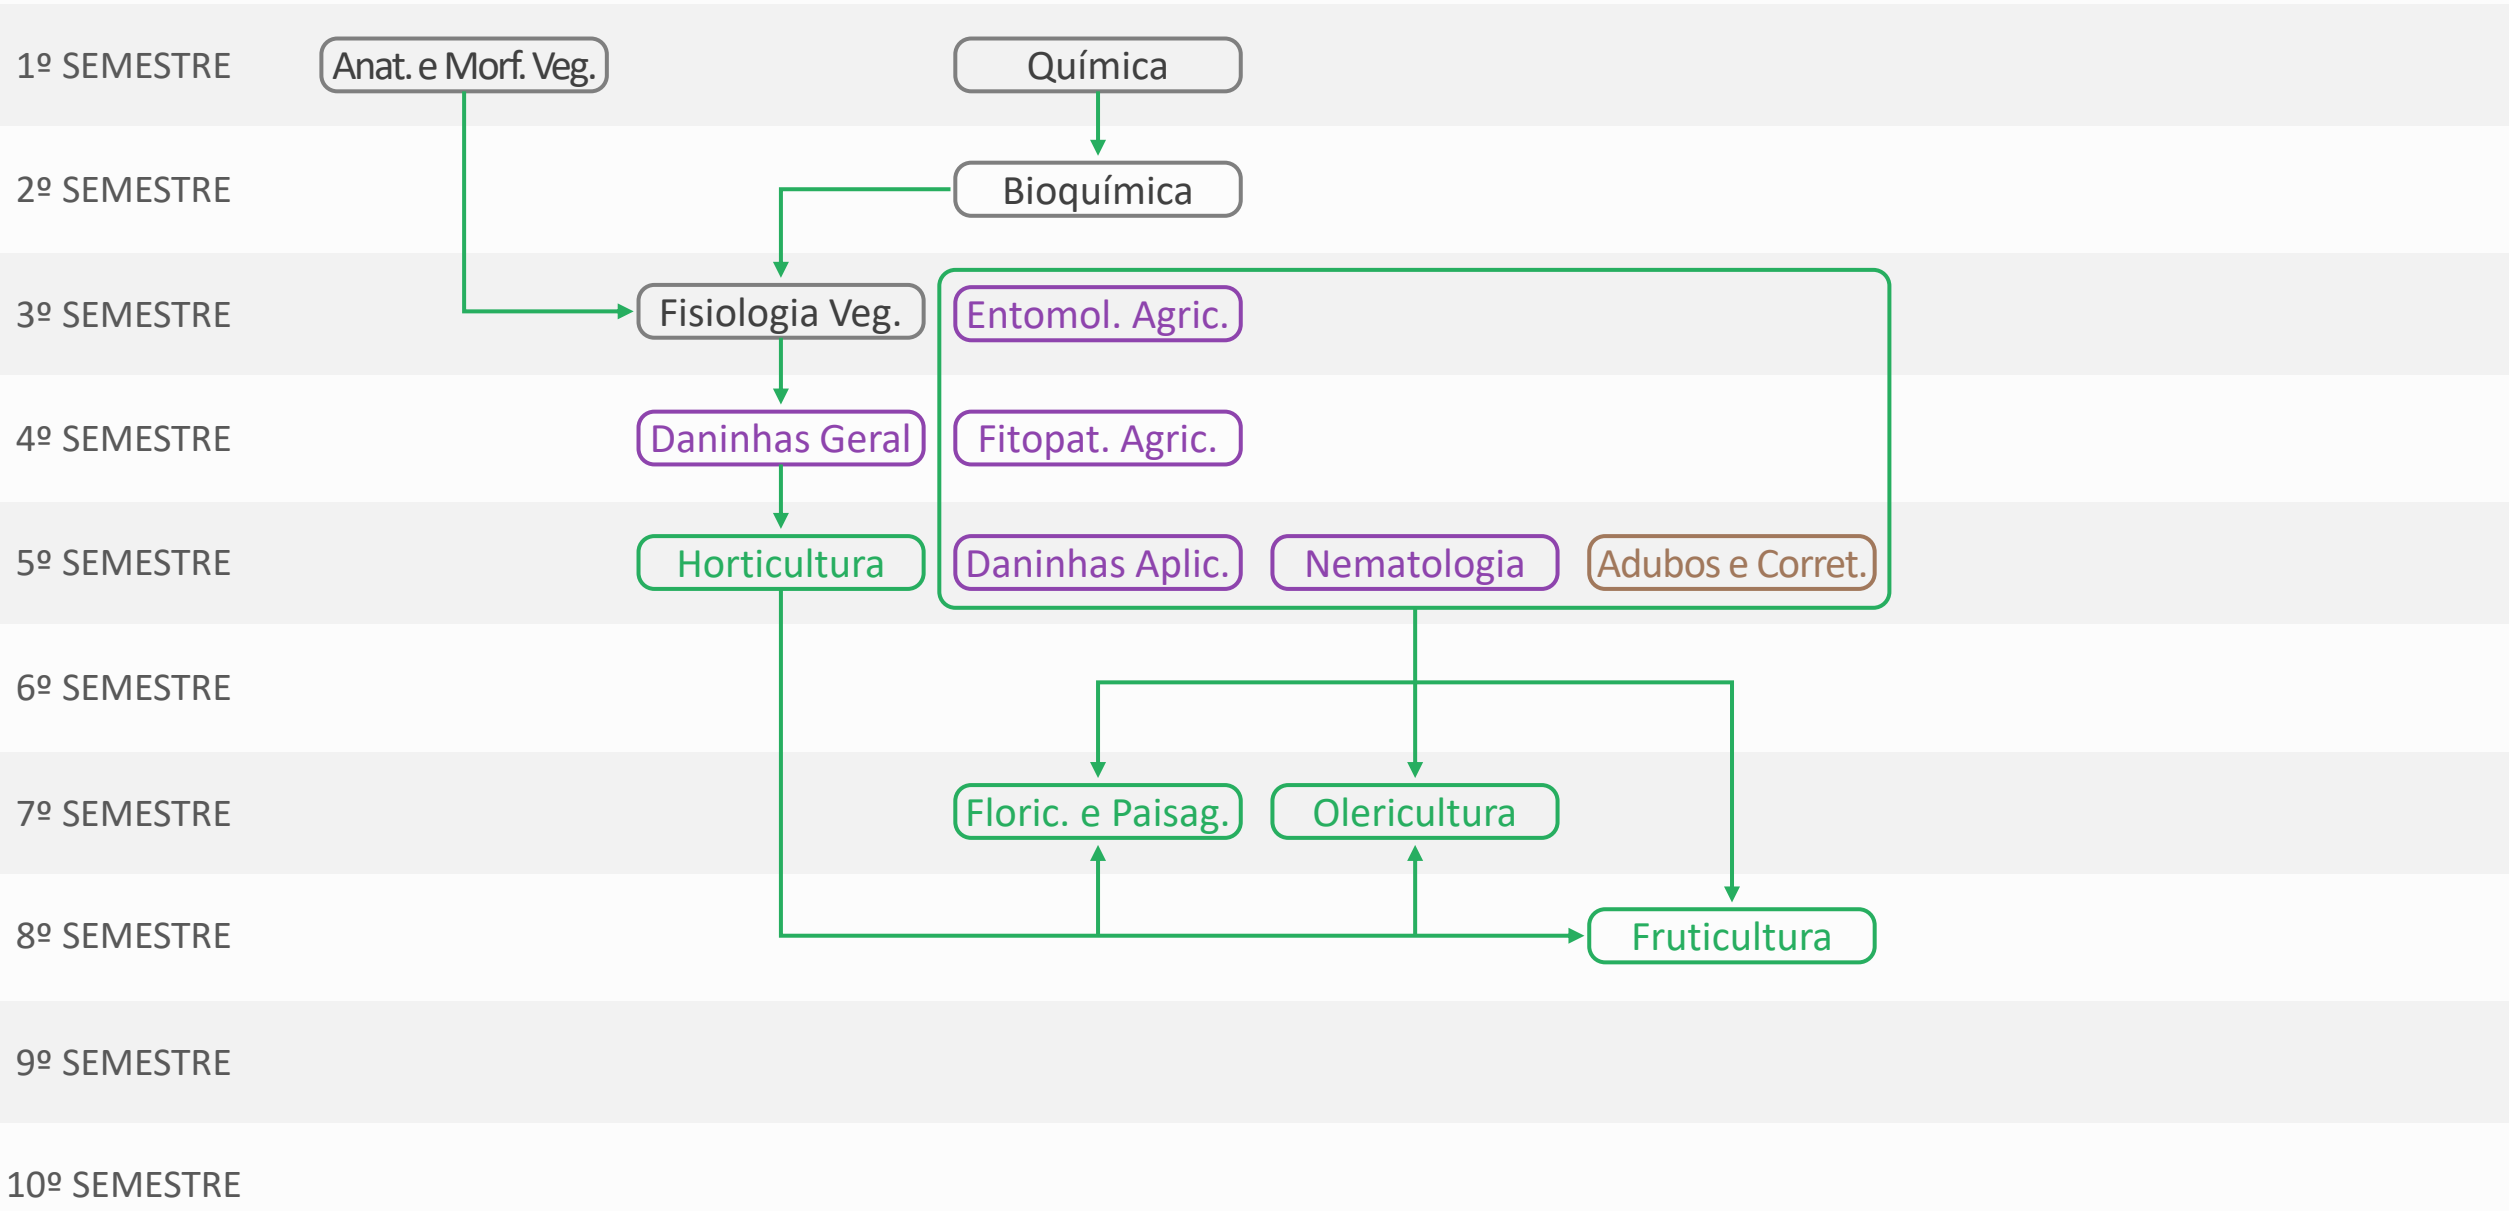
1º SEMESTRE
Anat. e Morf. Veg.
Química

2º SEMESTRE
Bioquímica

3º SEMESTRE
Fisiologia Veg.
Entomol. Agric.

4º SEMESTRE
Daninhas Geral
Fitopat. Agric.

5º SEMESTRE
Horticultura
Daninhas Aplic.
Nematologia
Adubos e Corret.

6º SEMESTRE

7º SEMESTRE
Floric. e Paisag.
Olericultura

8º SEMESTRE
Fruticultura

9º SEMESTRE

10º SEMESTRE